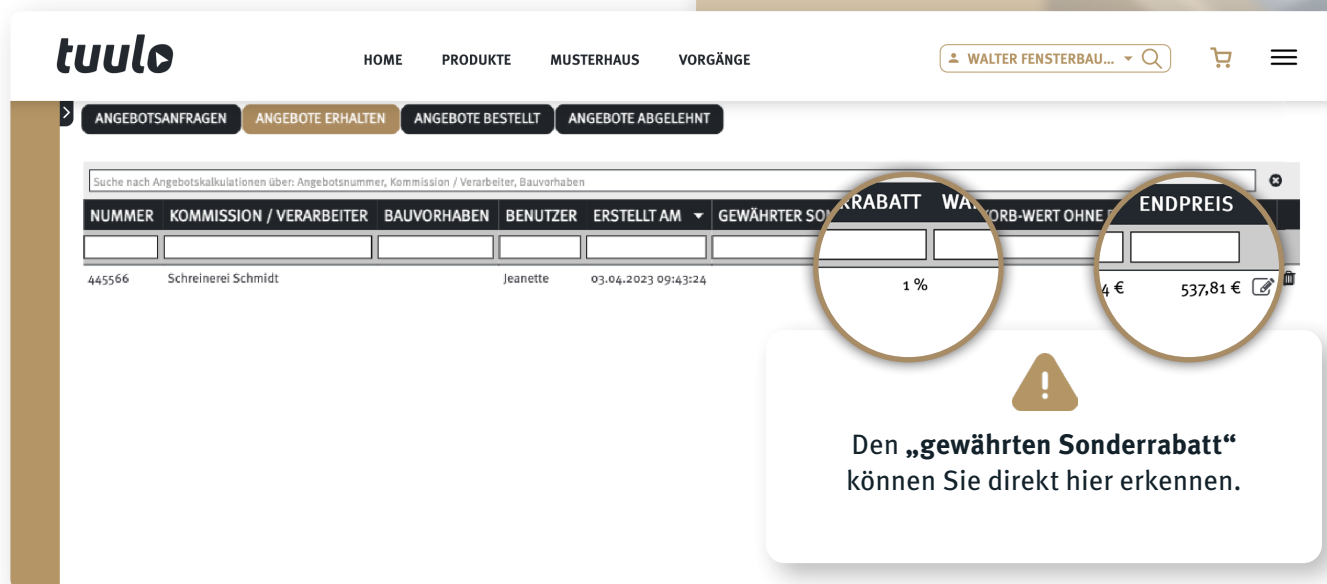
tuulo

HOME PRODUKTE MUSTERHAUS VORGÄNGE

WALTER FENSTERBAU...

ANGEBOTSANFRAGEN ANGEBOTE ERHALTEN ANGEBOTE BESTELLT ANGEBOTE ABGELEHNT

Suche nach Angebotskalkulationen über: Angebotsnummer, Kommission / Verarbeiter, Bauvorhaben

| NUMMER | KOMMISSION / VERARBEITER | BAUVORHABEN | BENUTZER | ERSTELLT AM | GEWÄHRTER SO | RRABATT | WA | KORB-WERT OHNE | ENDPREIS |
|---|---|---|---|---|---|---|---|---|---|
| 445566 | Schreinerei Schmidt | | Jeanette | 03.04.2023 09:43:24 | | 1 % | | 4 € | 537,81 € |

Den „gewährten Sonderrabatt“ können Sie direkt hier erkennen.